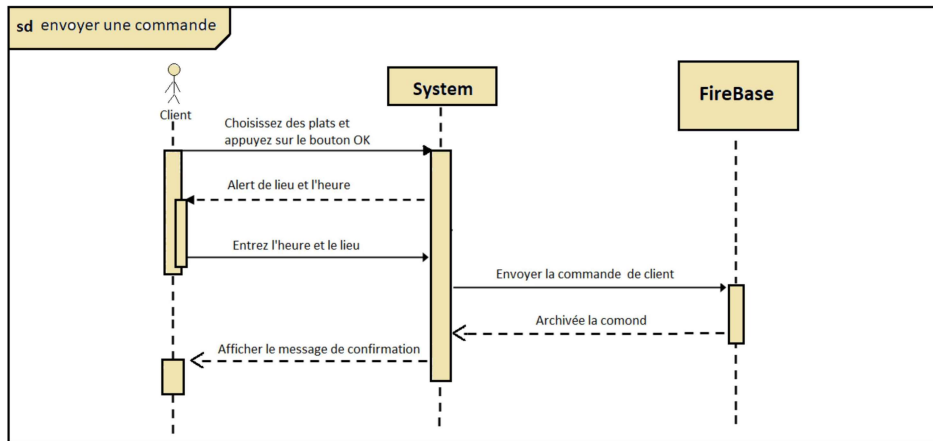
sd envoyer une commande

Client

System

FireBase

Choisissez des plats et appuyez sur le bouton OK

Alert de lieu et l'heure

Entrez l'heure et le lieu

Envoyer la commande de client

Archivée la comond

Afficher le message de confirmation